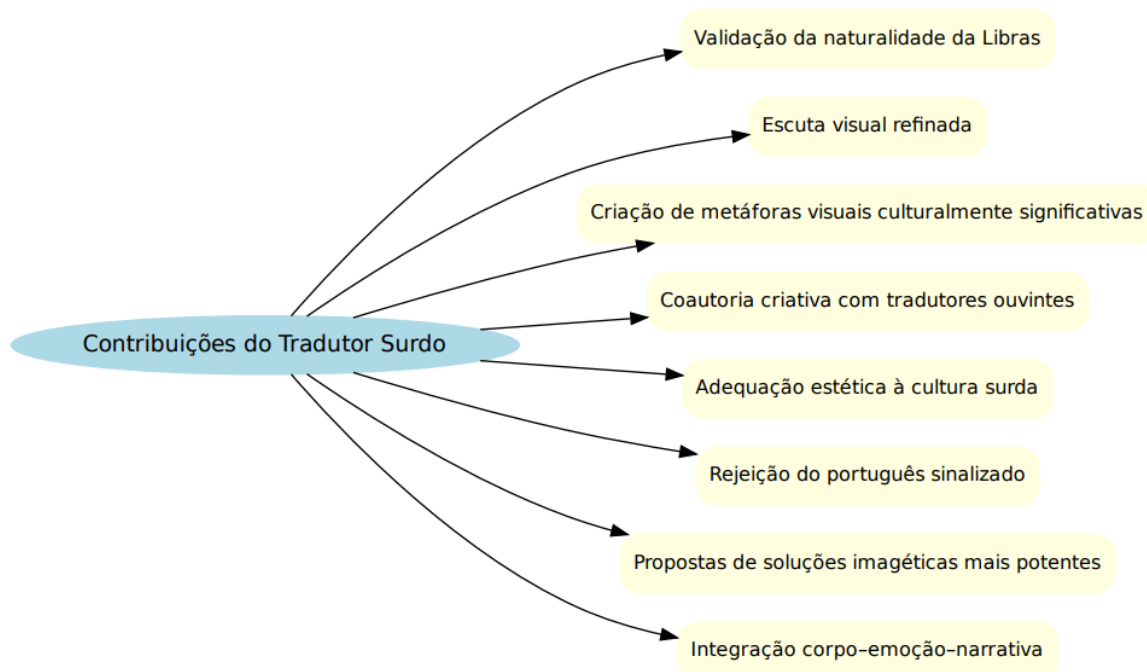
Contribuições do Tradutor Surdo

Validação da naturalidade da Libras

Escuta visual refinada

Criação de metáforas visuais culturalmente significativas

Coautoria criativa com tradutores ouvintes

Adequação estética à cultura surda

Rejeição do português sinalizado

Propostas de soluções imagéticas mais potentes

Integração corpo–emoção–narrativa